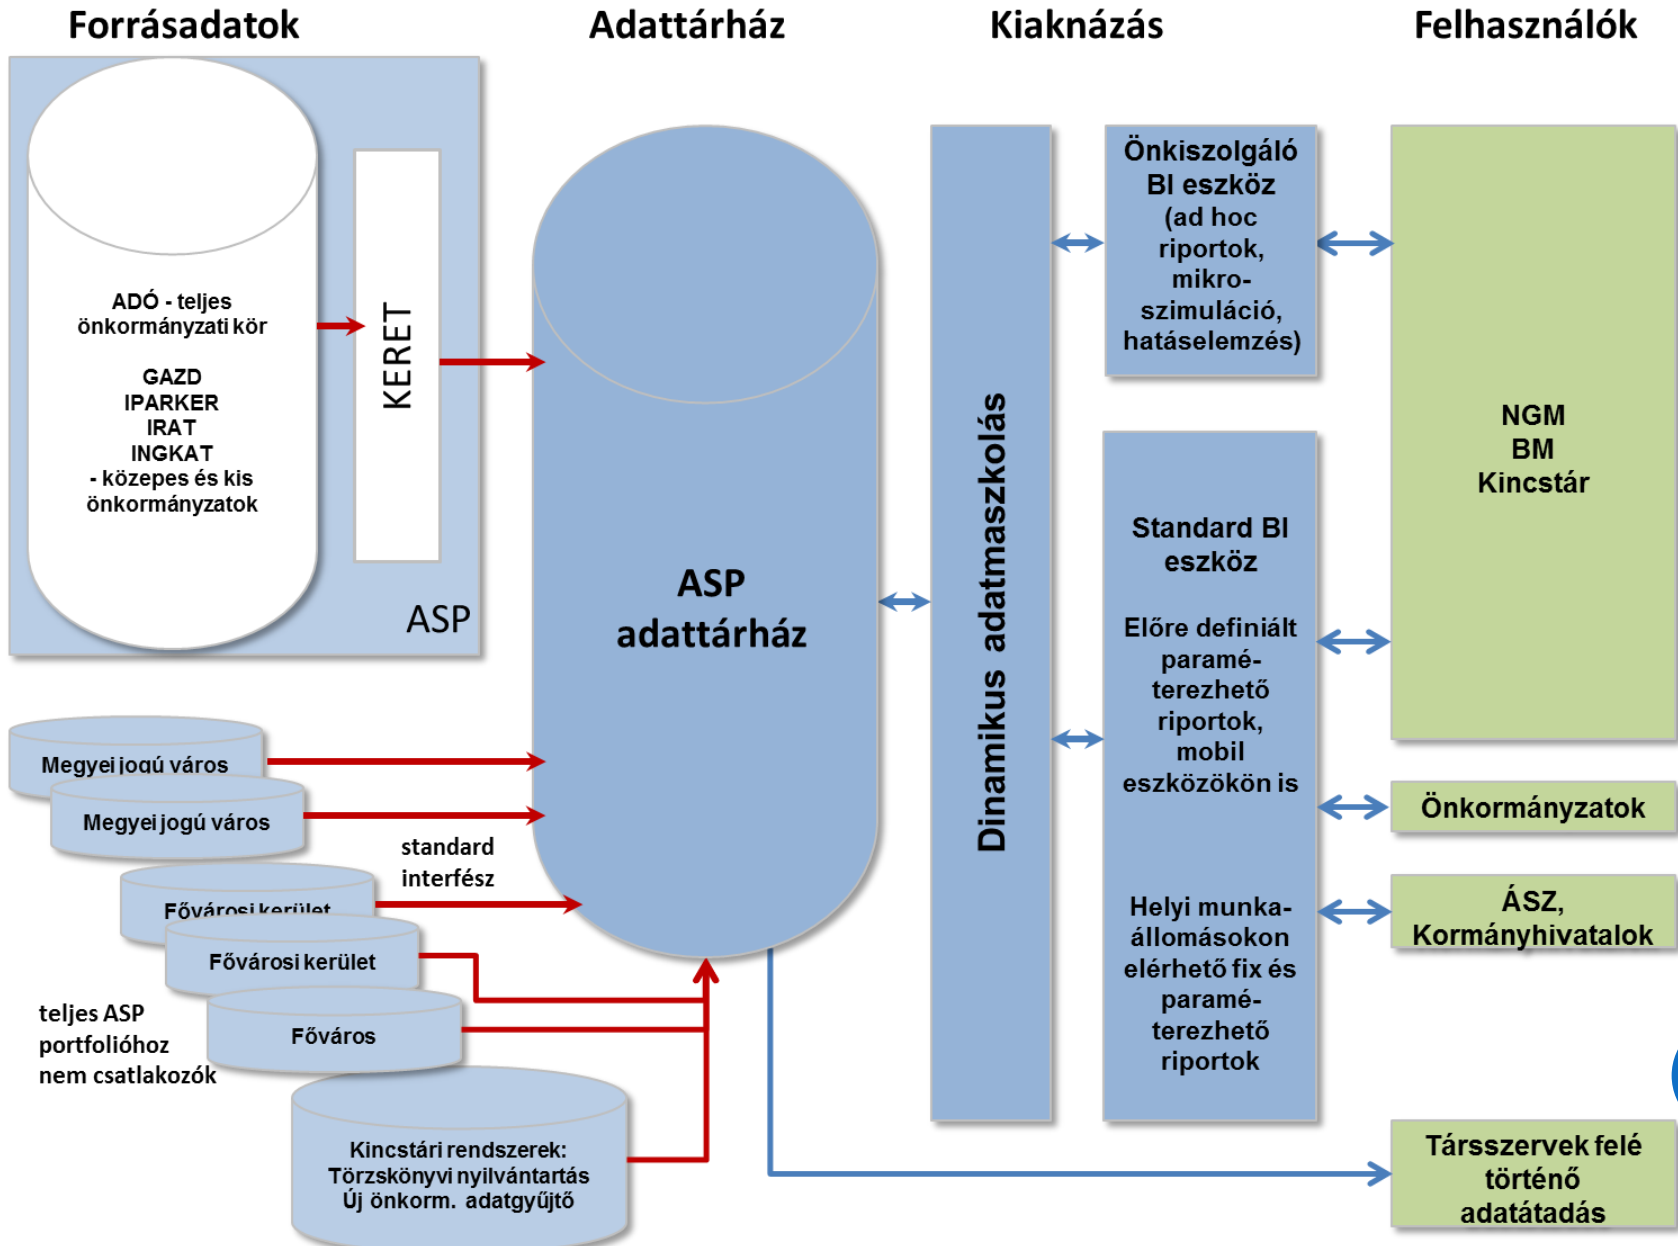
Forrásadatok

Adattárház

Kiaknázás

Felhasználók

ADÓ - teljes önkormányzati kör

GAZD
IPARKER
IRAT
INGKAT
- közepes és kis önkormányzatok

KERET

ASP

ASP adattárház

Dinamikus adatmaszkolás

Önkiszolgáló BI eszköz (ad hoc riportok, mikro-szimuláció, hatáselemzés)

Standard BI eszköz

Előre definiált paramé-terezhető riportok, mobil eszközökön is

Helyi munka-állomásokon elérhető fix és paramé-terezhető riportok

NGM
BM
Kincstár

Önkormányzatok

ÁSZ, Kormányhivatalok

Társszervek felé történő adatátadás

Megyei jogú város

Megyei jogú város

standard interfész

Fővárosi kerület

Fővárosi kerület

Főváros

teljes ASP portfolióhoz nem csatlakozók

Kincstári rendszerek: Törzskönyvi nyilvántartás Új önkorm. adatgyűjtő